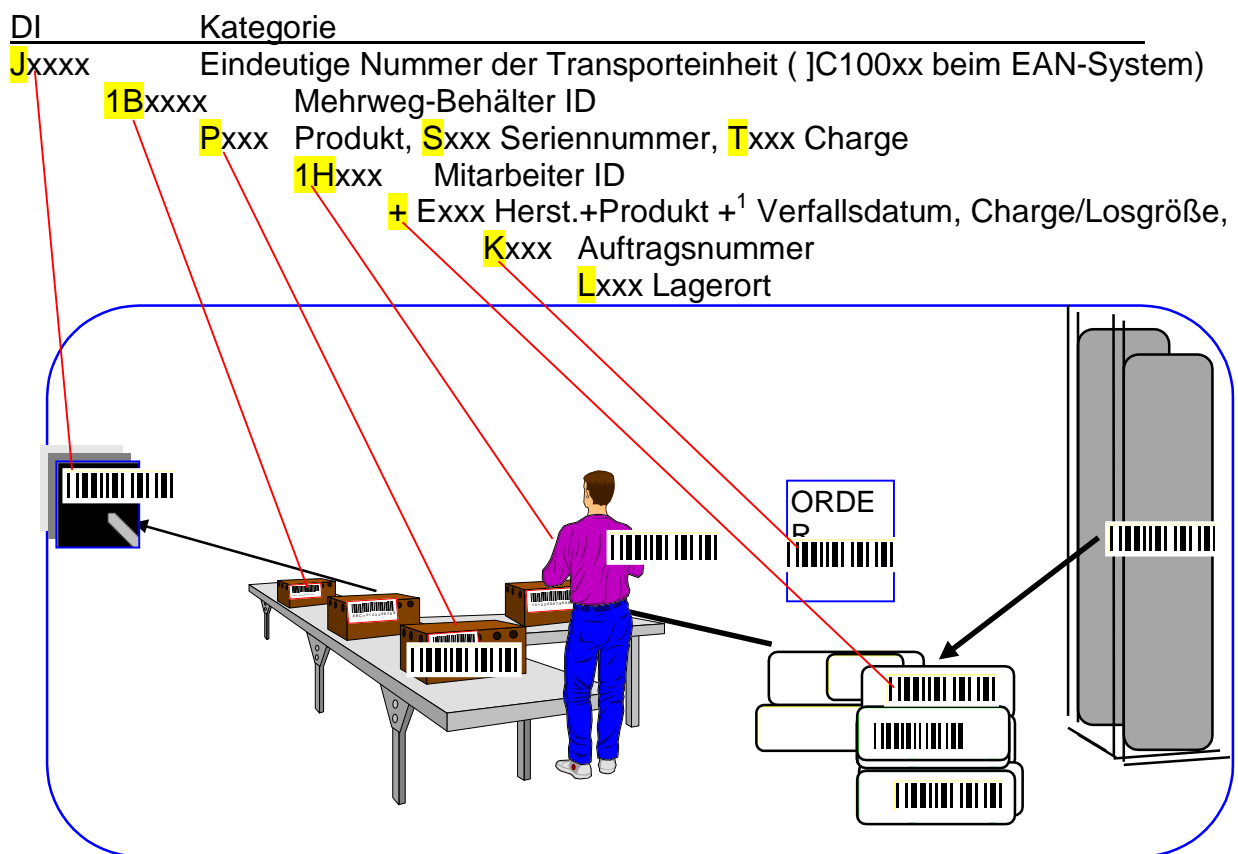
DI Kategorie

Jxxxx Eindeutige Nummer der Transporteinheit ( ]C100xx beim EAN-System)

1Bxxxx Mehrweg-Behälter ID

Pxxx Produkt, Sxxx Seriennummer, Txxx Charge

1Hxxx Mitarbeiter ID

+ Exxx Herst.+Produkt +$^1$ Verfallsdatum, Charge/Losgröße,

Kxxx Auftragsnummer

Lxxx Lagerort

ORDE
R